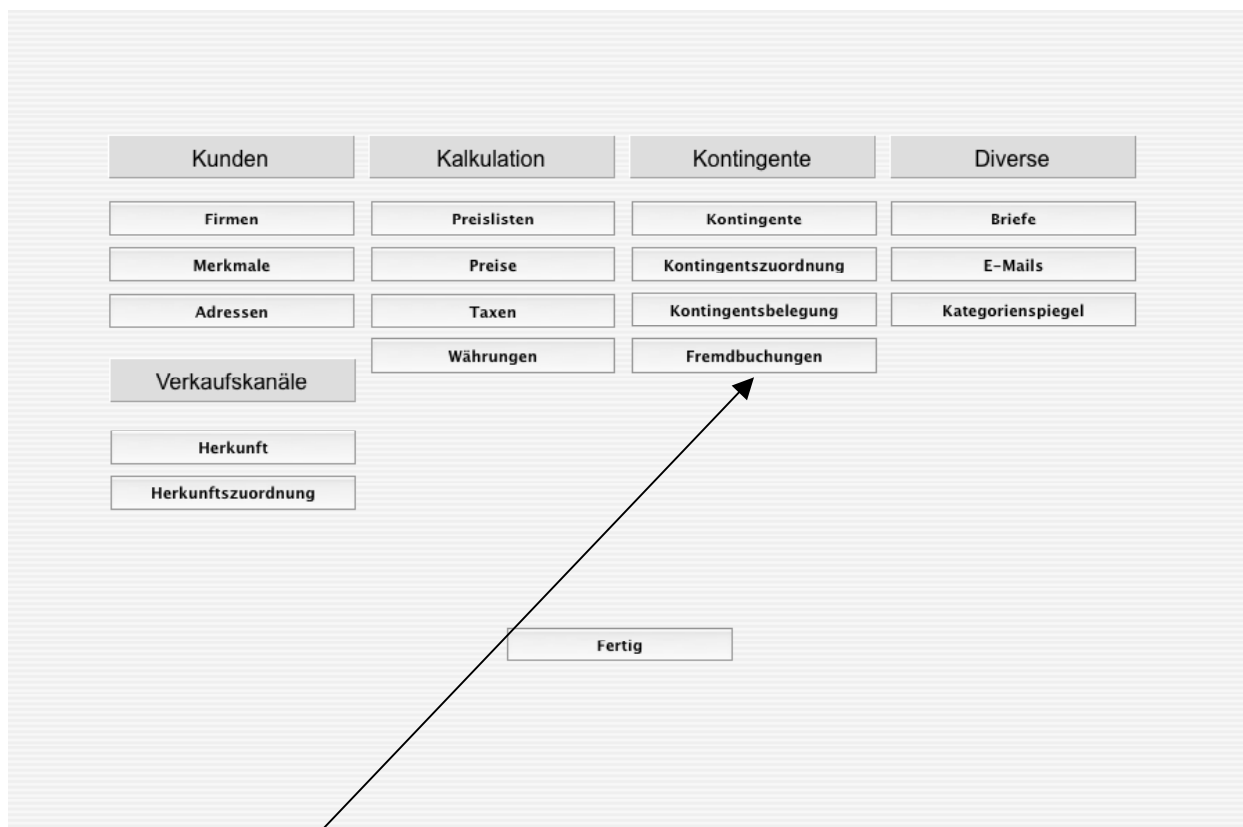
Kunden

Firmen

Merkmale

Adressen

Verkaufskanäle

Herkunft

Herkunftszuordnung

Kalkulation

Preislisten

Preise

Taxen

Währungen

Kontingente

Kontingente

Kontingentszuordnung

Kontingentsbelegung

Fremdbuchungen

Diverse

Briefe

E-Mails

Kategorienspiegel

Fertig